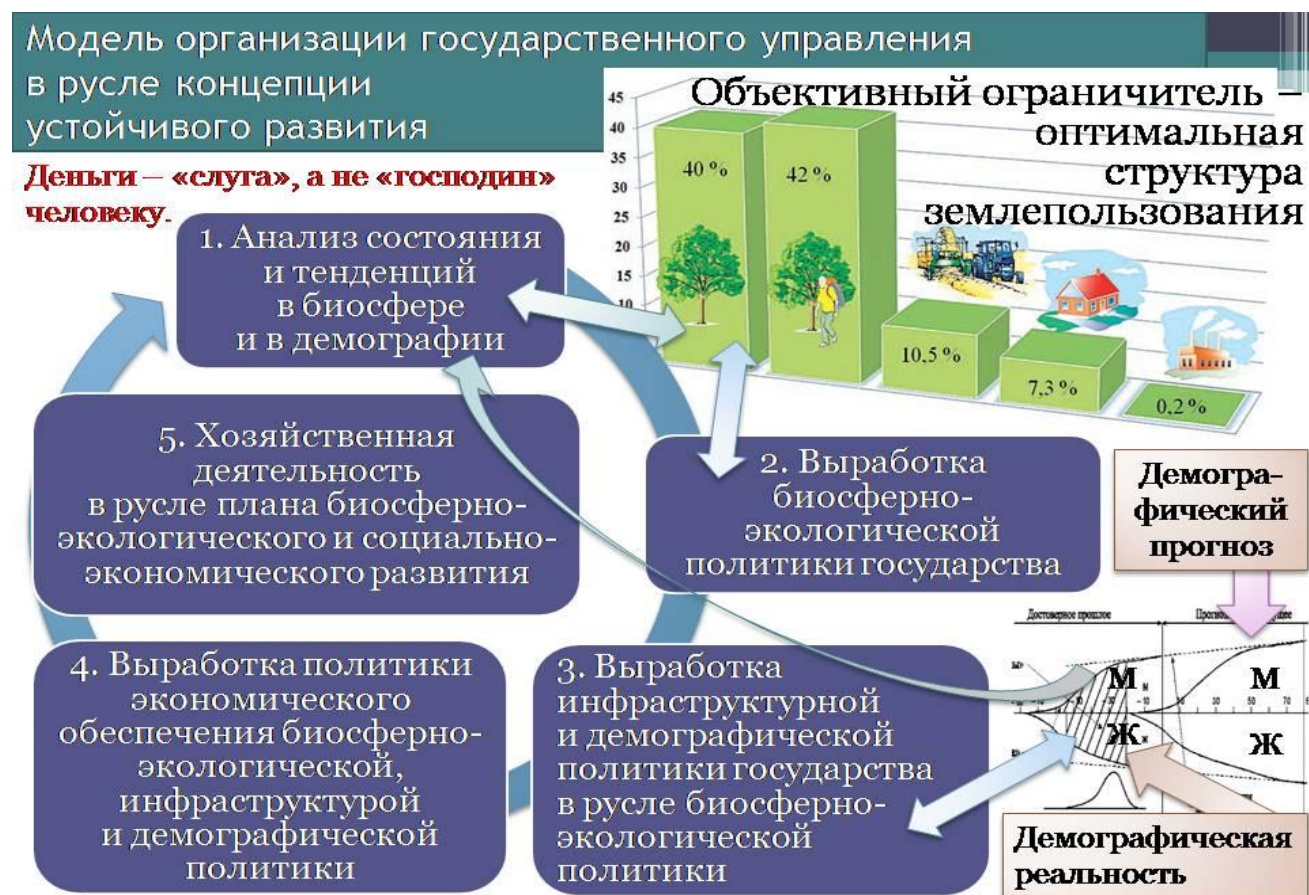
Модель организации государственного управления в русле концепции устойчивого развития

Деньги – «слуга», а не «господин» человеку.

Объективный ограничитель – оптимальная структура землепользования

45
40
35
30
25
20
15
10

40 %
42 %
10,5 %
7,3 %
0,2 %

1. Анализ состояния и тенденций в биосфере и в демографии

2. Выработка биосферно-экологической политики государства

3. Выработка инфраструктурной и демографической политики государства в русле биосферно-экологической политики

4. Выработка политики экономического обеспечения биосферно-экологической, инфраструктурой и демографической политики

5. Хозяйственная деятельность в русле плана биосферно-экологического и социально-экономического развития

Демографический прогноз

Достоверное прошлое
Прогн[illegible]

М
М
Ж
Ж

Демографическая реальность